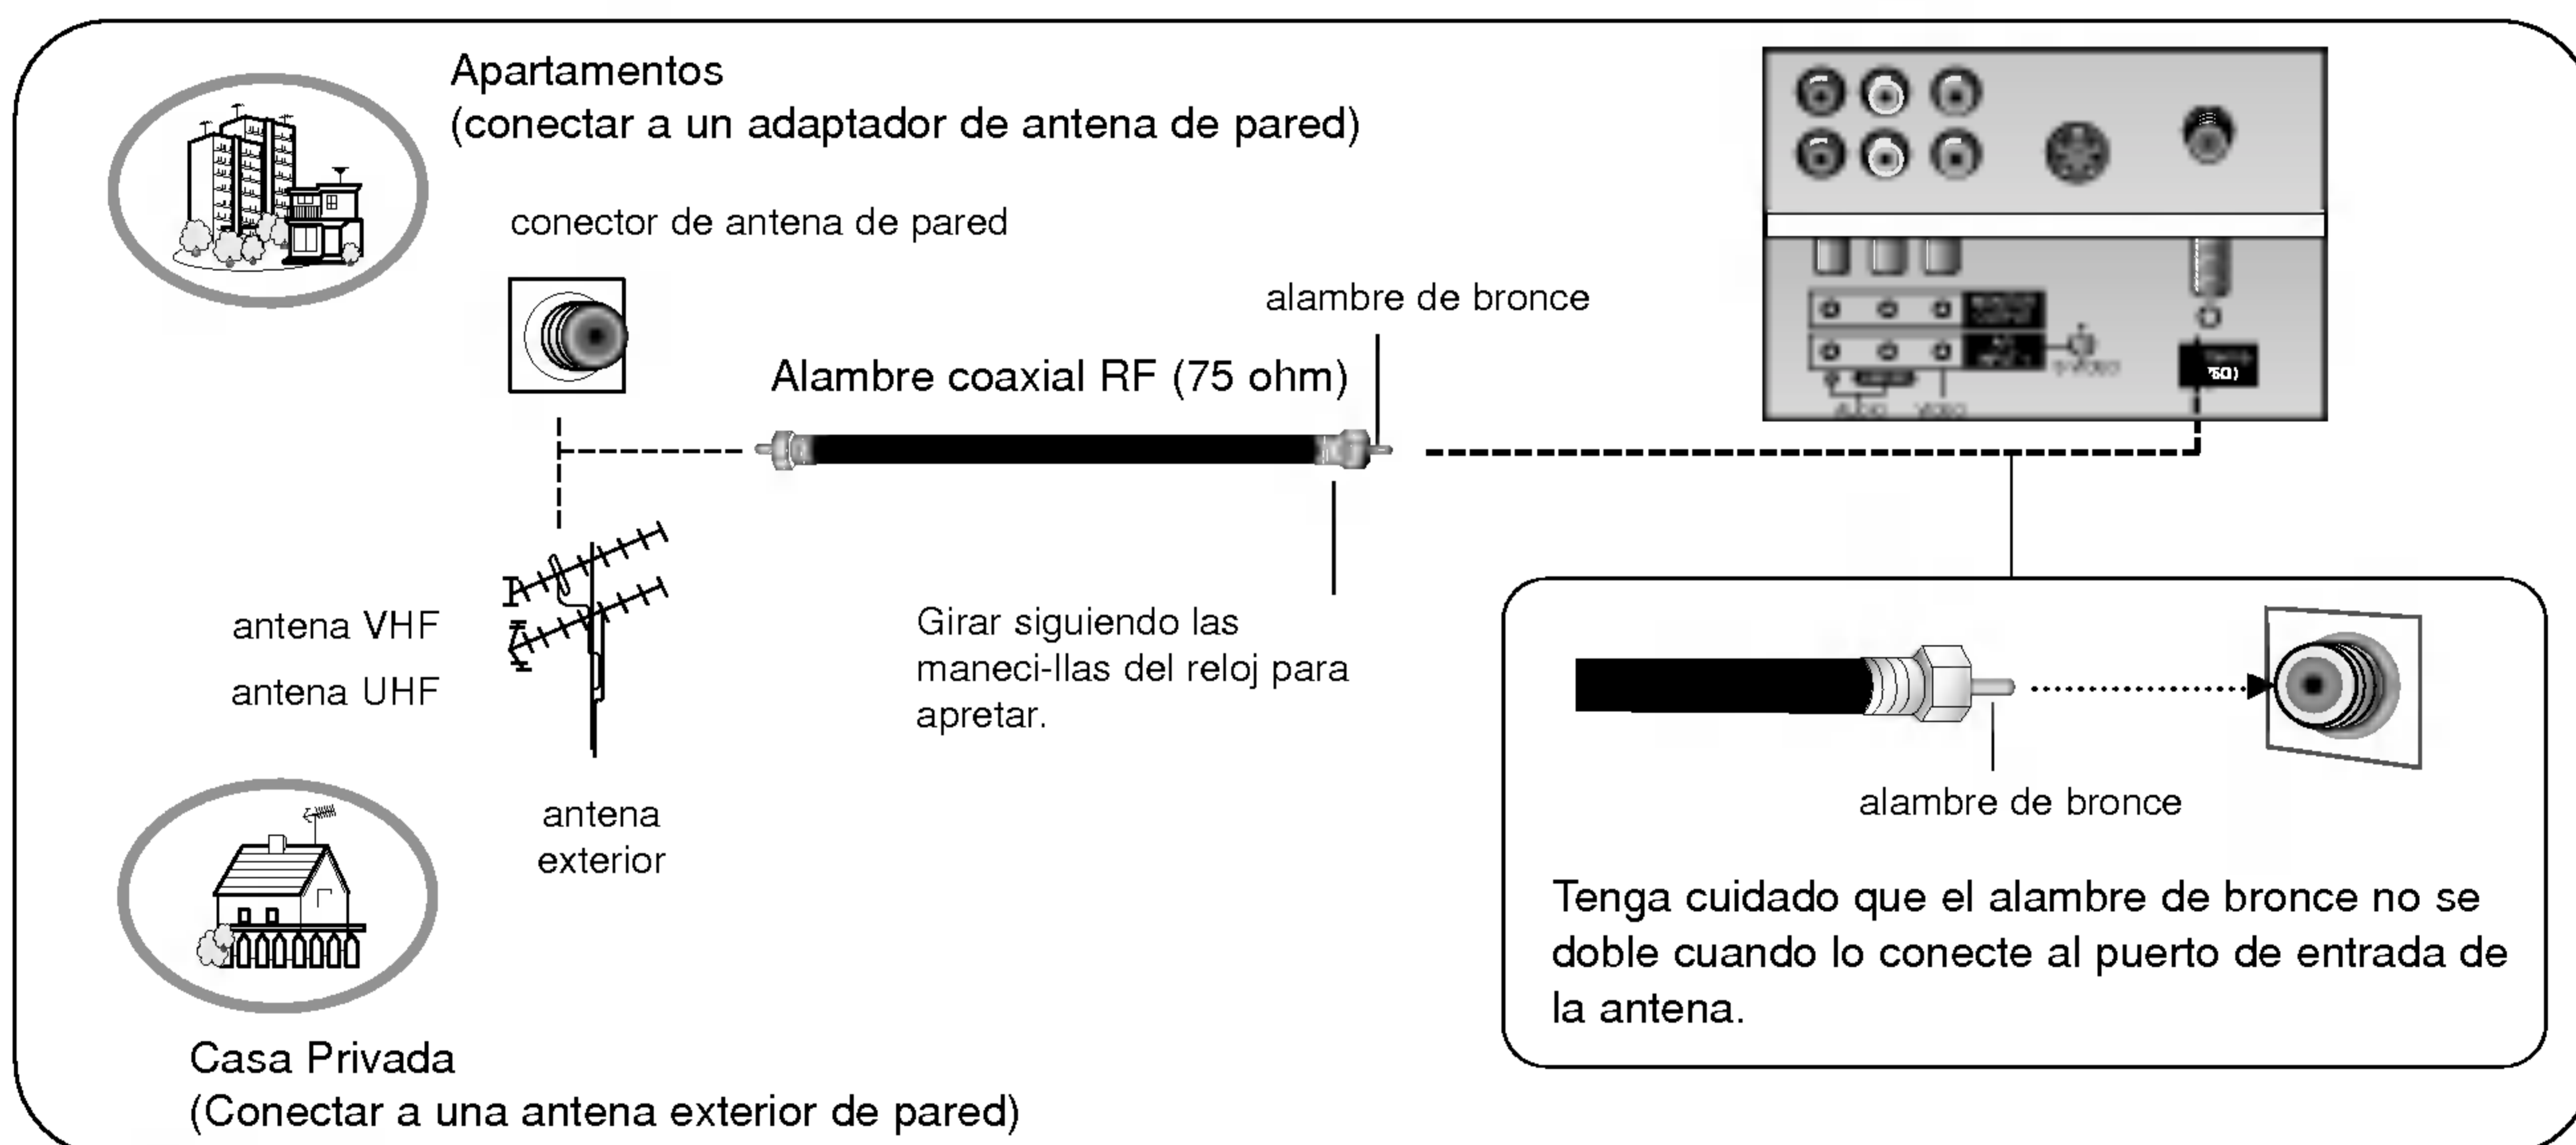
Apartamentos
(conectar a un adaptador de antena de pared)

conector de antena de pared

alambre de bronce

Alambre coaxial RF (75 ohm)

antena VHF

antena UHF

Girar siguiendo las maneci-llas del reloj para apretar.

antena exterior

alambre de bronce

Tenga cuidado que el alambre de bronce no se doble cuando lo conecte al puerto de entrada de la antena.

Casa Privada
(Conectar a una antena exterior de pared)

S-VIDEO

AUDIO VIDEO

75Ω